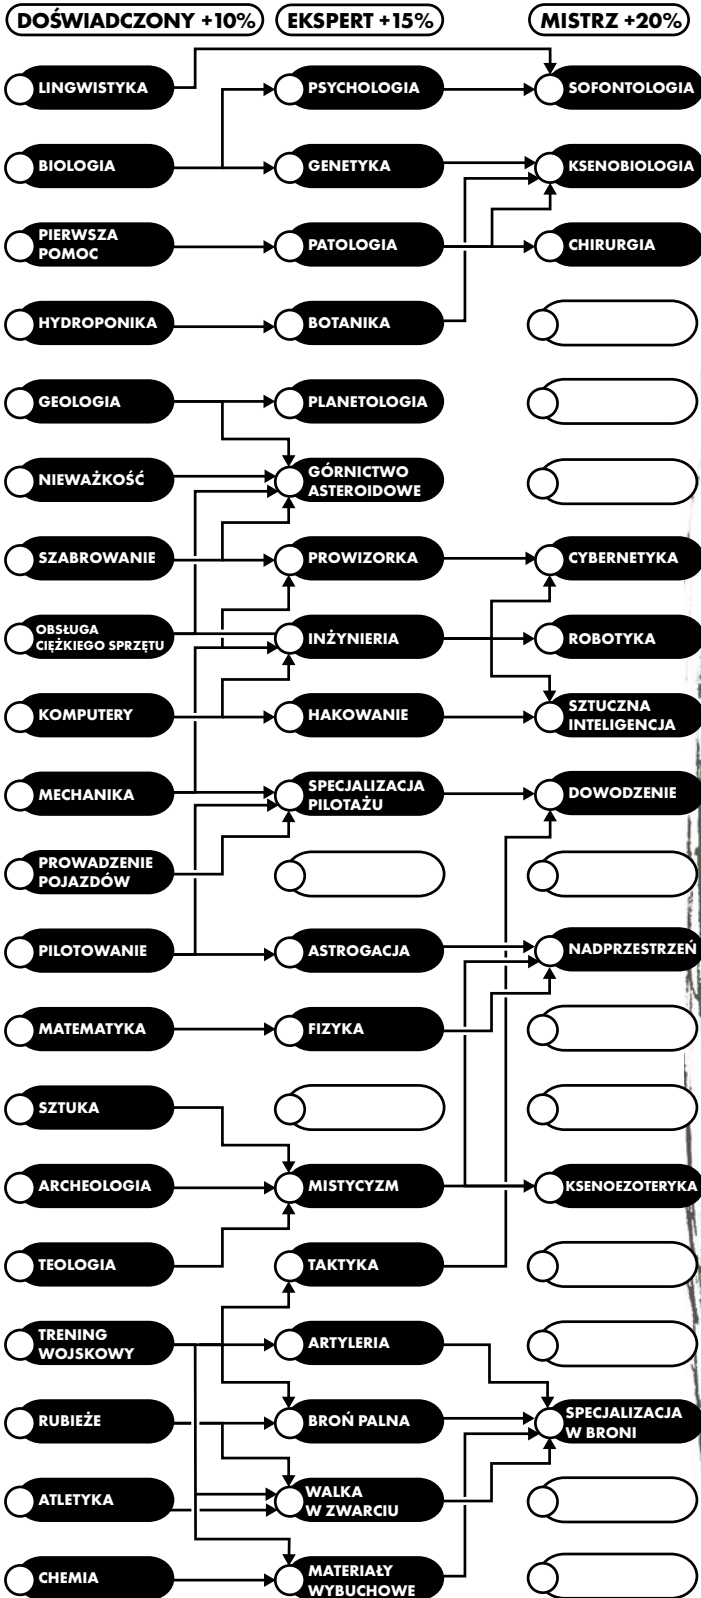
DOŚWIADCZONY +10%
EKSPERT +15%
MISTRZ +20%

LINGWISTYKA
PSYCHOLOGIA
SOFONTOLOGIA
BIOLOGIA
GENETYKA
KSENOBIOLOGIA
PIERWSZA POMOC
PATOLOGIA
CHIRURGIA
HYDROPONIKA
BOTANIKA
GEOLOGIA
PLANETOLOGIA
NIEWAŻKOŚĆ
GÓRNICTWO ASTEROIDOWE
SZABROWANIE
PROWIZORKA
CYBERNETYKA
OBSŁUGA CIĘŻKIEGO SPRZĘTU
INŻYNIERIA
ROBOTYKA
KOMPUTERY
HAKOWANIE
SZTUCZNA INTELIGENCJA
MECHANIKA
SPECJALIZACJA PILOTAŻU
DOWODZENIE
PROWADZENIE POJAZDÓW
PILOTOWANIE
ASTROGACJA
NADPRZESTRZEŃ
MATEMATYKA
FIZYKA
SZTUKA
ARCHEOLOGIA
MISTYCYZM
KSENOEZOTERYKA
TEOLOGIA
TAKTYKA
TRENING WOJSKOWY
ARTYLERIA
RUBIEŻE
BROŃ PALNA
SPECJALIZACJA W BRONI
ATLETYKA
WALKA W ZWARCIU
CHEMIA
MATERIAŁY WYBUCHOWE